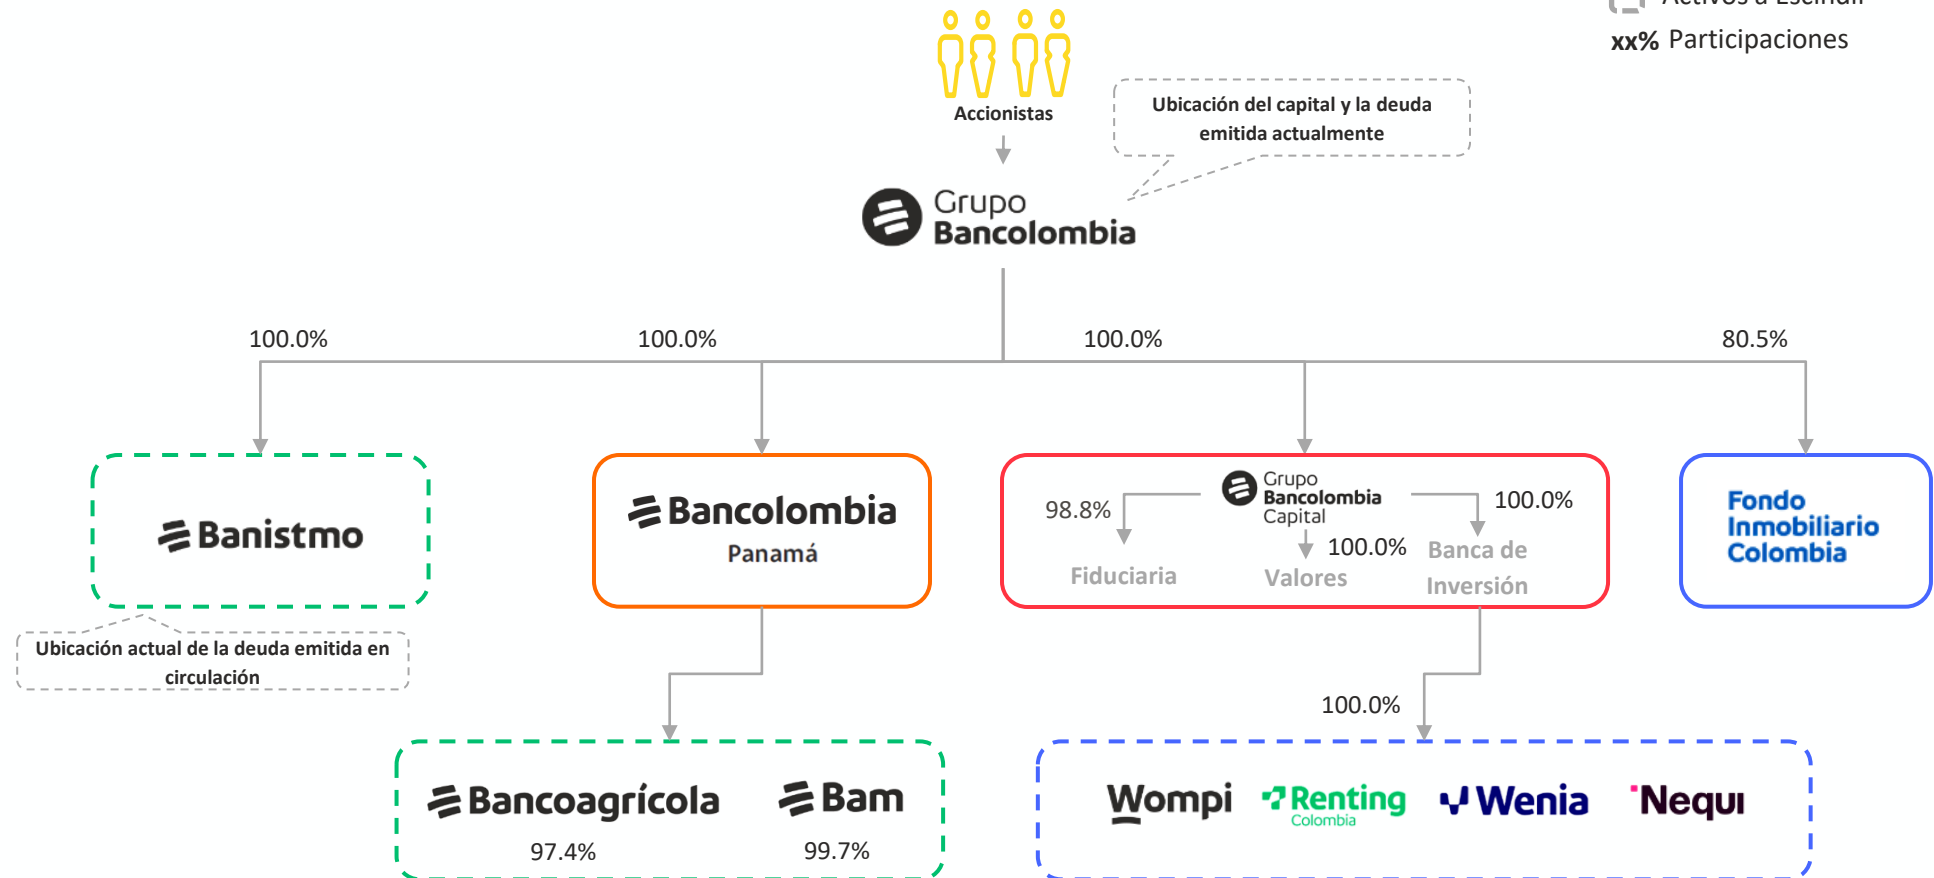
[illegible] Activos a Escindir

xx% Participaciones

Accionistas

Ubicación del capital y la deuda emitida actualmente

Grupo Bancolombia

100.0%

100.0%

100.0%

80.5%

Banistmo

Ubicación actual de la deuda emitida en circulación

Bancolombia Panamá

Grupo Bancolombia Capital

98.8%

100.0%

100.0%

Fiduciaria

Valores

Banca de Inversión

Fondo Inmobiliario Colombia

Bancoagrícola

97.4%

Bam

99.7%

100.0%

Wompi

Renting Colombia

Wenia

Nequi